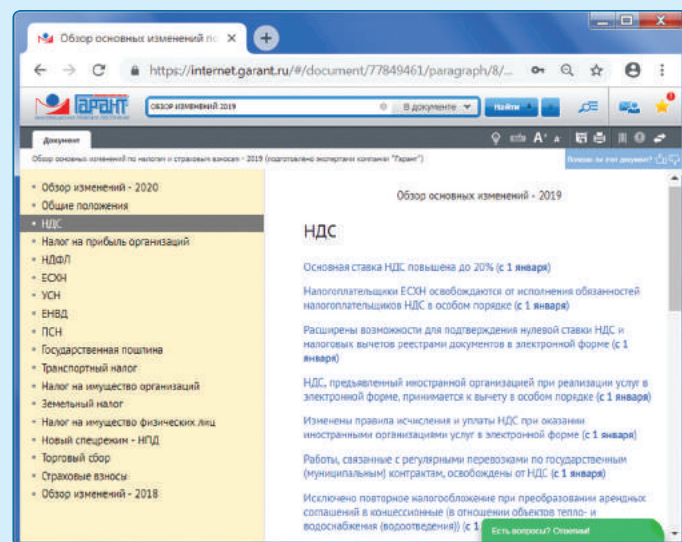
Обзор основных изменений по ×

https://internet.garant.ru/#/document/77849461/paragraph/8/...

ГАРАНТ

обзор изменений 2019

В документе

Найти

Документ

Обзор основных изменений по налогам и страховым взносам - 2019 (подготовлено экспертами компании "Гарант")

Помог ли этот документ?

• Обзор изменений - 2020
• Общие положения
• НДС
• Налог на прибыль организаций
• НДФЛ
• ЕСХН
• УСН
• ЕНВД
• ПСН
• Государственная пошлина
• Транспортный налог
• Налог на имущество организаций
• Земельный налог
• Налог на имущество физических лиц
• Новый спецрежим - НПД
• Торговый сбор
• Страховые взносы
• Обзор изменений - 2018

Обзор основных изменений - 2019

НДС

Основная ставка НДС повышена до 20% (с 1 января)

Налогоплательщики ЕСХН освобождаются от исполнения обязанностей налогоплательщиков НДС в особом порядке (с 1 января)

Расширены возможности для подтверждения нулевой ставки НДС и налоговых вычетов реестрами документов в электронной форме (с 1 января)

НДС, предъявленный иностранной организацией при реализации услуг в электронной форме, принимается к вычету в особом порядке (с 1 января)

Изменены правила исчисления и уплаты НДС при оказании иностранными организациями услуг в электронной форме (с 1 января)

Работы, связанные с регулярными перевозками по государственным (муниципальным) контрактам, освобождены от НДС (с 1 января)

Исключено повторное налогообложение при преобразовании арендных соглашений в концессионные (в отношении объектов тепло- и водоснабжения (водоотведения)) (с 1 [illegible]

Есть вопросы? Ответим!